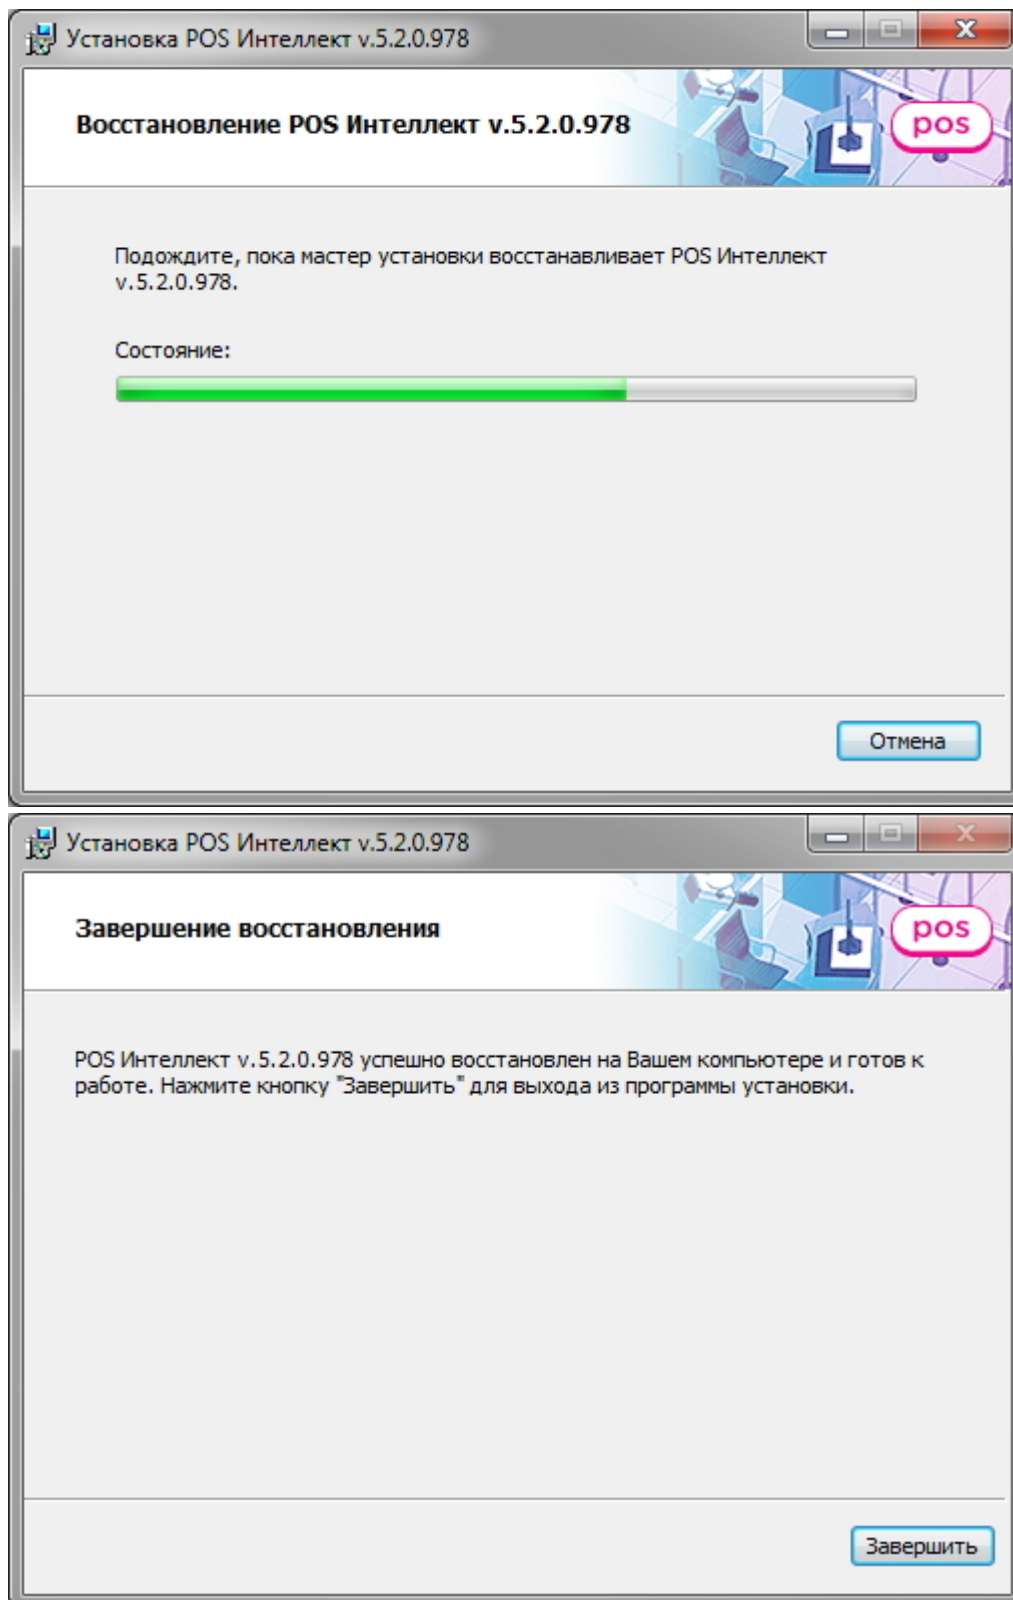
Установка POS Интеллект v.5.2.0.978

Восстановление POS Интеллект v.5.2.0.978

pos

Подождите, пока мастер установки восстанавливает POS Интеллект v.5.2.0.978.

Состояние:

Отмена

Установка POS Интеллект v.5.2.0.978

Завершение восстановления

pos

POS Интеллект v.5.2.0.978 успешно восстановлен на Вашем компьютере и готов к работе. Нажмите кнопку "Завершить" для выхода из программы установки.

Завершить